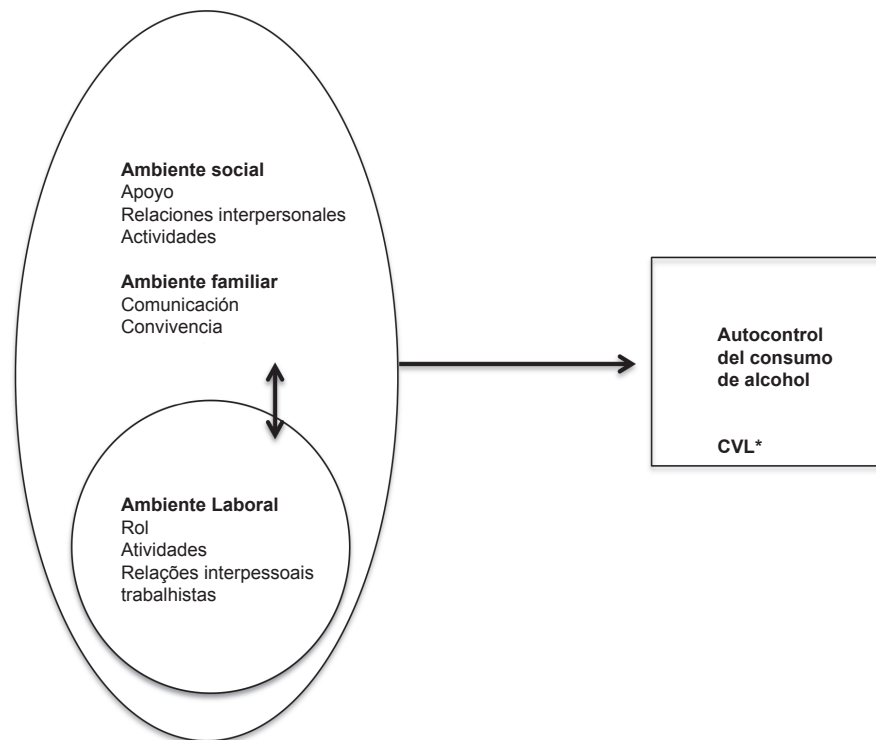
**Ambiente social**
Apoyo
Relaciones interpersonales
Actividades

**Ambiente familiar**
Comunicación
Convivencia

**Ambiente Laboral**
Rol
Atividades
Relações interpessoais trabalhistas

**Autocontrol del consumo de alcohol**

**CVL***